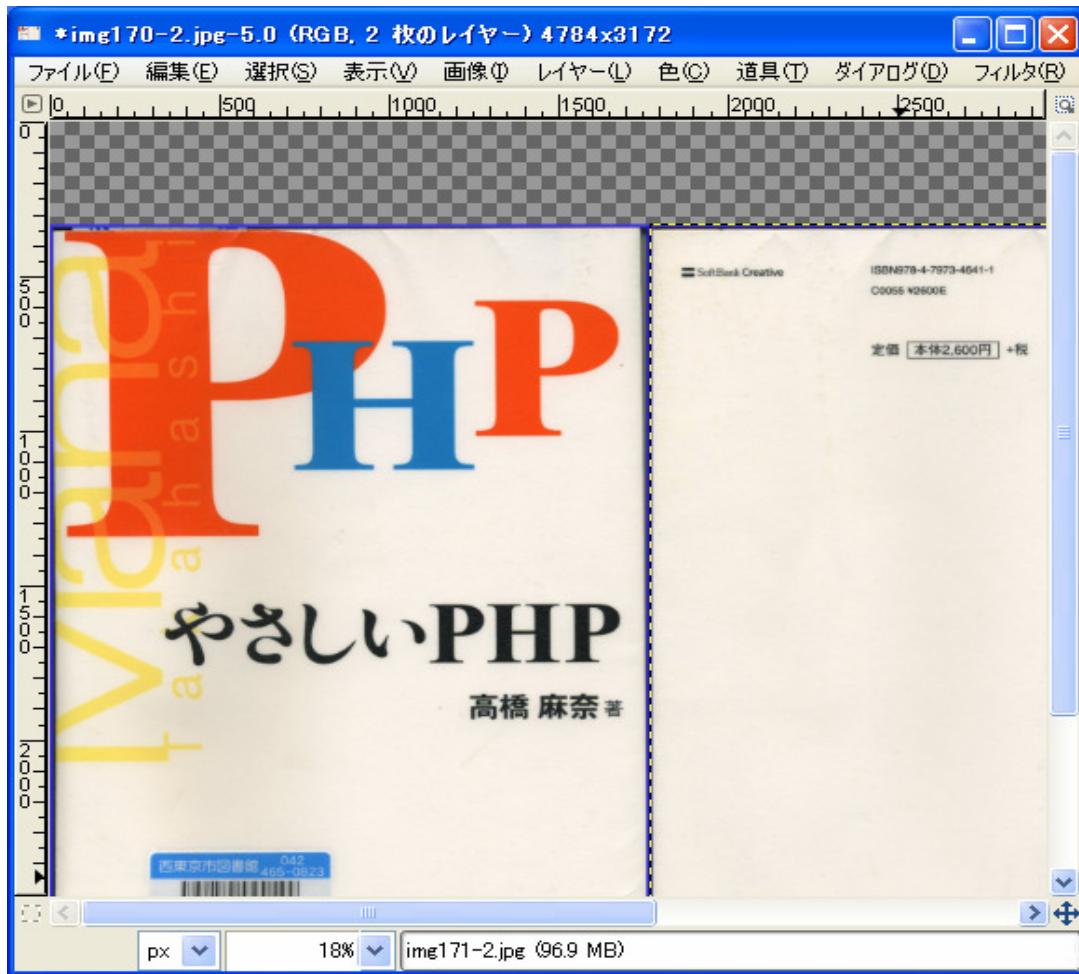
*img170-2.jpg-5.0 (RGB, 2 枚のレイヤー) 4784x3172

ファイル(F) 編集(E) 選択(S) 表示(V) 画像(I) レイヤー(L) 色(C) 道具(T) ダイアログ(D) フィルタ(R)

0 500 1000 1500 2000 2500

0 500 1000 1500 2000

Mana Takahashi

PHP

やさしいPHP

高橋 麻奈 著

西東京市図書館 042 465-0823

SoftBank Creative

ISBN978-4-7973-4641-1

C0055 ¥2600E

定価 本体2,600円 +税

px 18% img171-2.jpg (96.9 MB)